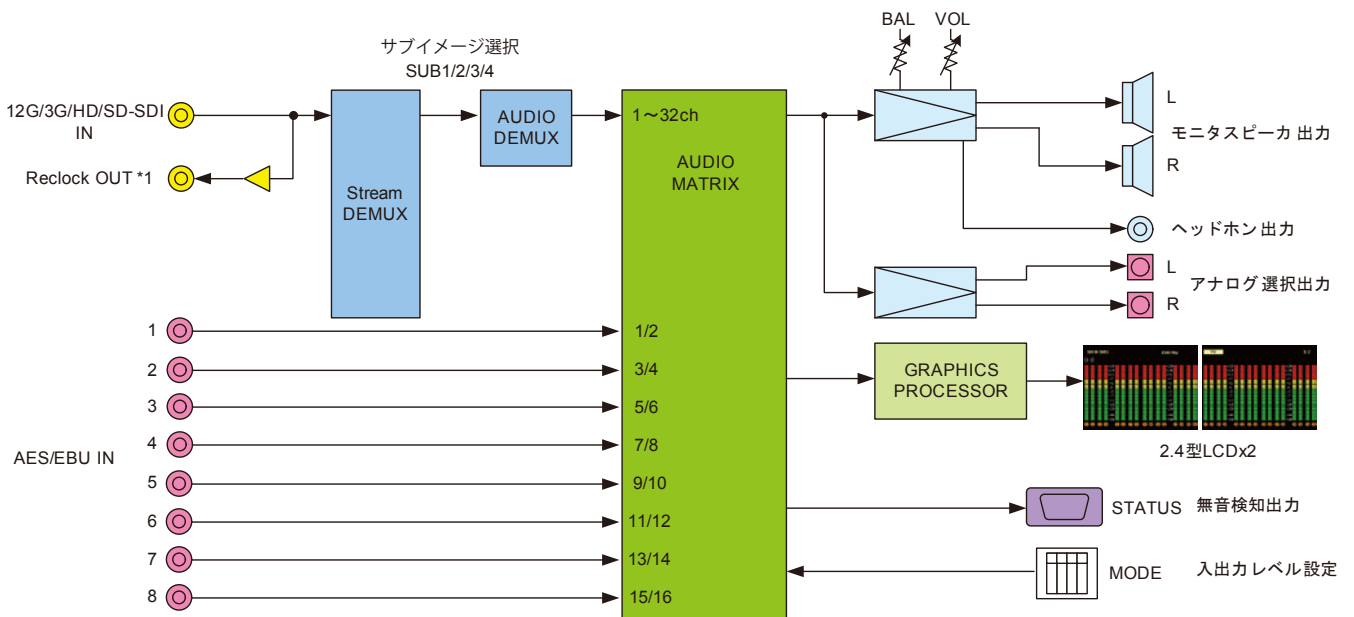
サブイメージ選択
SUB1/2/3/4

12G/3G/HD/SD-SDI IN

Reclock OUT *1

Stream DEMUX

AUDIO DEMUX

1～32ch

AUDIO MATRIX

BAL

VOL

L

モニタスピーカ 出力

R

ヘッドホン出力

L

アナログ 選択出力

R

1

2

3

4

5

6

7

8

AES/EBU IN

1/2

3/4

5/6

7/8

9/10

11/12

13/14

15/16

GRAPHICS PROCESSOR

2.4型LCDx2

STATUS 無音検知出力

MODE 入出力レベル設定